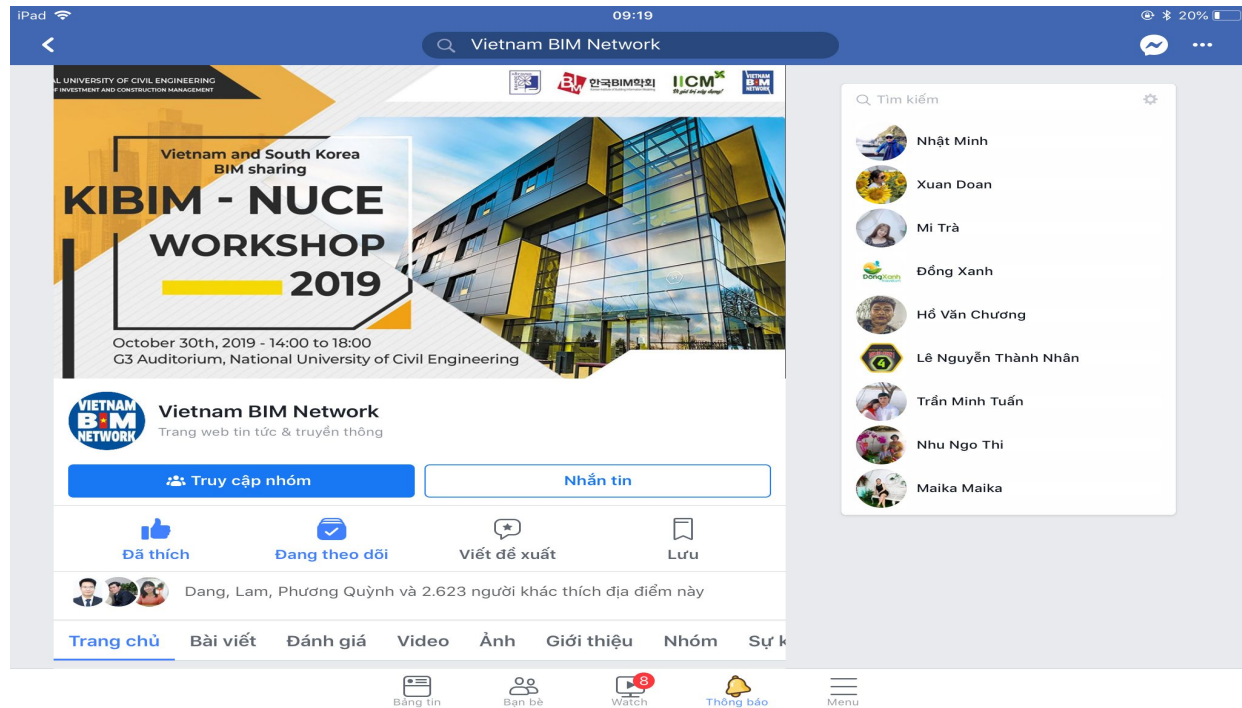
iPad 09:19 20%

Vietnam BIM Network

AL UNIVERSITY OF CIVIL ENGINEERING
OF INVESTMENT AND CONSTRUCTION MANAGEMENT

한국BIM학회 IICM VIETNAM BIM NETWORK

Vietnam and South Korea
BIM sharing
KIBIM - NUCE
WORKSHOP
2019

October 30th, 2019 - 14:00 to 18:00
G3 Auditorium, National University of Civil Engineering

VIETNAM BIM NETWORK

Vietnam BIM Network
Trang web tin tức & truyền thông

Truy cập nhóm
Nhắn tin

Đã thích
Đang theo dõi
Viết đề xuất
Lưu

Dang, Lam, Phương Quỳnh và 2.623 người khác thích địa điểm này

Trang chủ Bài viết Đánh giá Video Ảnh Giới thiệu Nhóm Sự k

Tìm kiếm

Nhật Minh
Xuan Doan
Mi Trà
Đồng Xanh
Hồ Văn Chương
Lê Nguyễn Thành Nhân
Trần Minh Tuấn
Nhu Ngo Thi
Maika Maika

Bảng tin
Bạn bè
8
Watch
Thông báo
Menu